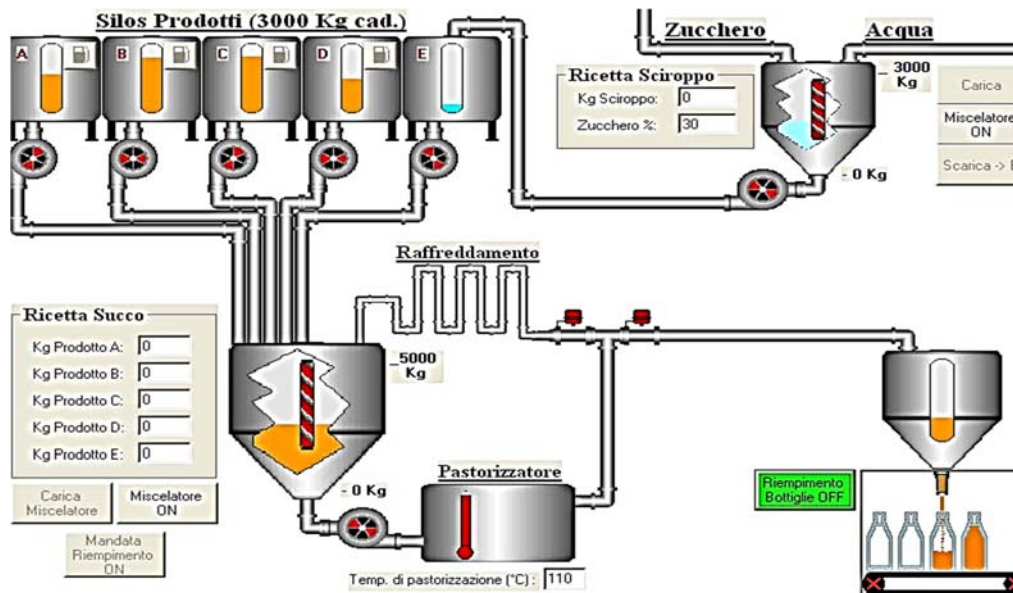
Silos Prodotti (3000 Kg cad.)

A B C D E

Zucchero

Acqua

Ricetta Sciroppo

Kg Sciroppo: 0

Zucchero %: 30

3000 Kg

- 0 Kg

Carica

Miscelatore ON

Scarica -> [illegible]

Raffreddamento

Ricetta Succo

Kg Prodotto A: 0

Kg Prodotto B: 0

Kg Prodotto C: 0

Kg Prodotto D: 0

Kg Prodotto E: 0

5000 Kg

- 0 Kg

Carica Miscelatore

Miscelatore ON

Mandata Riempimento ON

Pastorizzatore

Temp. di pastorizzazione (°C): 110

Riempimento Bottiglie OFF